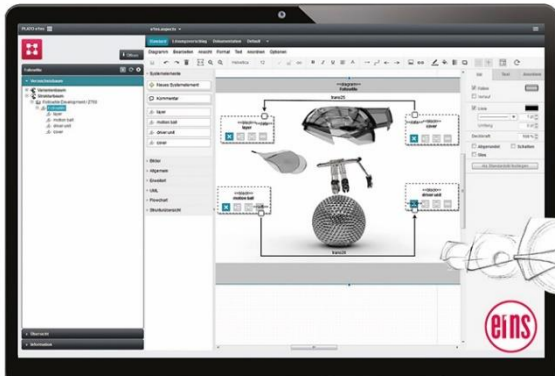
PLATO e1ns

e1ns.aspects

Diagramm Bearbeiten Ansicht Format Text Anordnen Optionen

Öffnen

Systemelemente

Neues Systemelement

Kommentar

layer

motion ball

driver unit

cover

Bilder

Allgemein

Erweitert

UML

Flowchart

Strukturübersicht

«diagram»
Volleyball

layer

cover

motion ball

driver unit

Übersicht

Informationen

e1ns